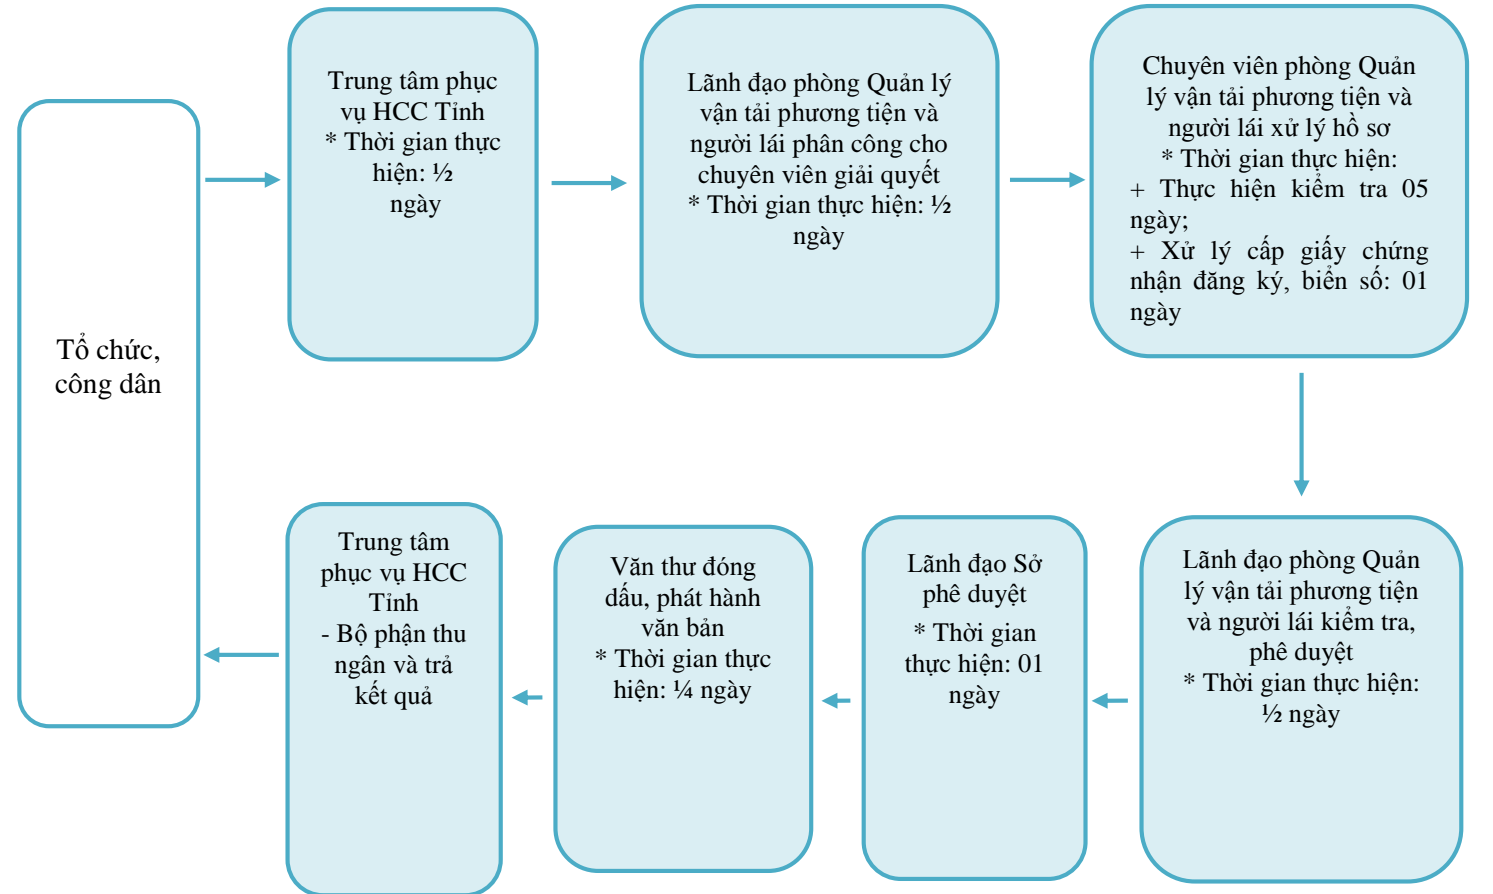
Tổ chức, công dân

Trung tâm phục vụ HCC Tỉnh
* Thời gian thực hiện: ½ ngày

Lãnh đạo phòng Quản lý vận tải phương tiện và người lái phân công cho chuyên viên giải quyết
* Thời gian thực hiện: ½ ngày

Chuyên viên phòng Quản lý vận tải phương tiện và người lái xử lý hồ sơ
* Thời gian thực hiện:
+ Thực hiện kiểm tra 05 ngày;
+ Xử lý cấp giấy chứng nhận đăng ký, biển số: 01 ngày

Lãnh đạo phòng Quản lý vận tải phương tiện và người lái kiểm tra, phê duyệt
* Thời gian thực hiện: ½ ngày

Lãnh đạo Sở phê duyệt
* Thời gian thực hiện: 01 ngày

Văn thư đóng dấu, phát hành văn bản
* Thời gian thực hiện: ¼ ngày

Trung tâm phục vụ HCC Tỉnh
- Bộ phận thu ngân và trả kết quả